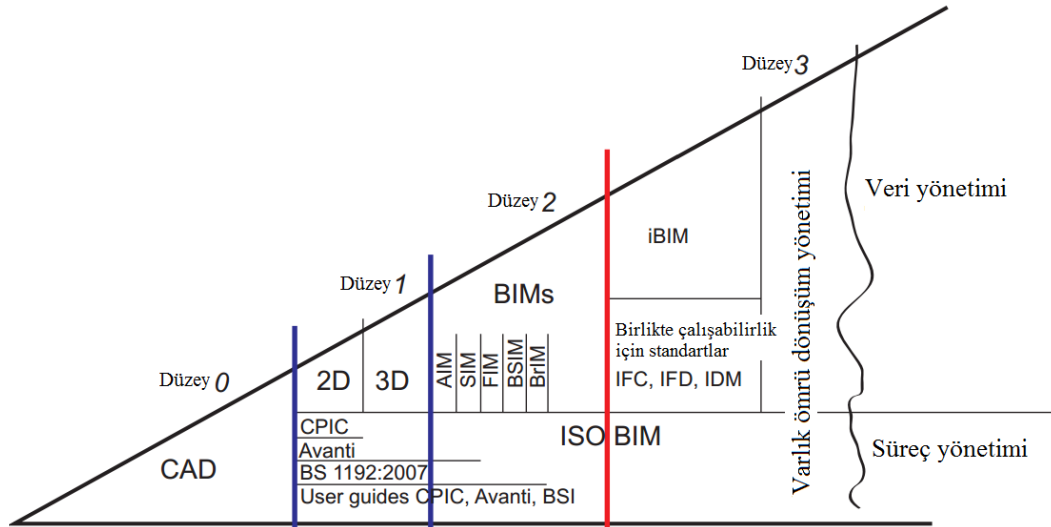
Düzey 3

Veri yönetimi

Düzey 2

iBIM

Düzey 1

BIMs

Düzey 0

2D

3D

AIM

SIM

FIM

BSIM

BrIM

Birlikte çalışabilirlik için standartlar

IFC, IFD, IDM

Varlık ömrü dönüşüm yönetimi

CPIC

Avanti

BS 1192:2007

User guides CPIC, Avanti, BSI

CAD

ISO BIM

Süreç yönetimi